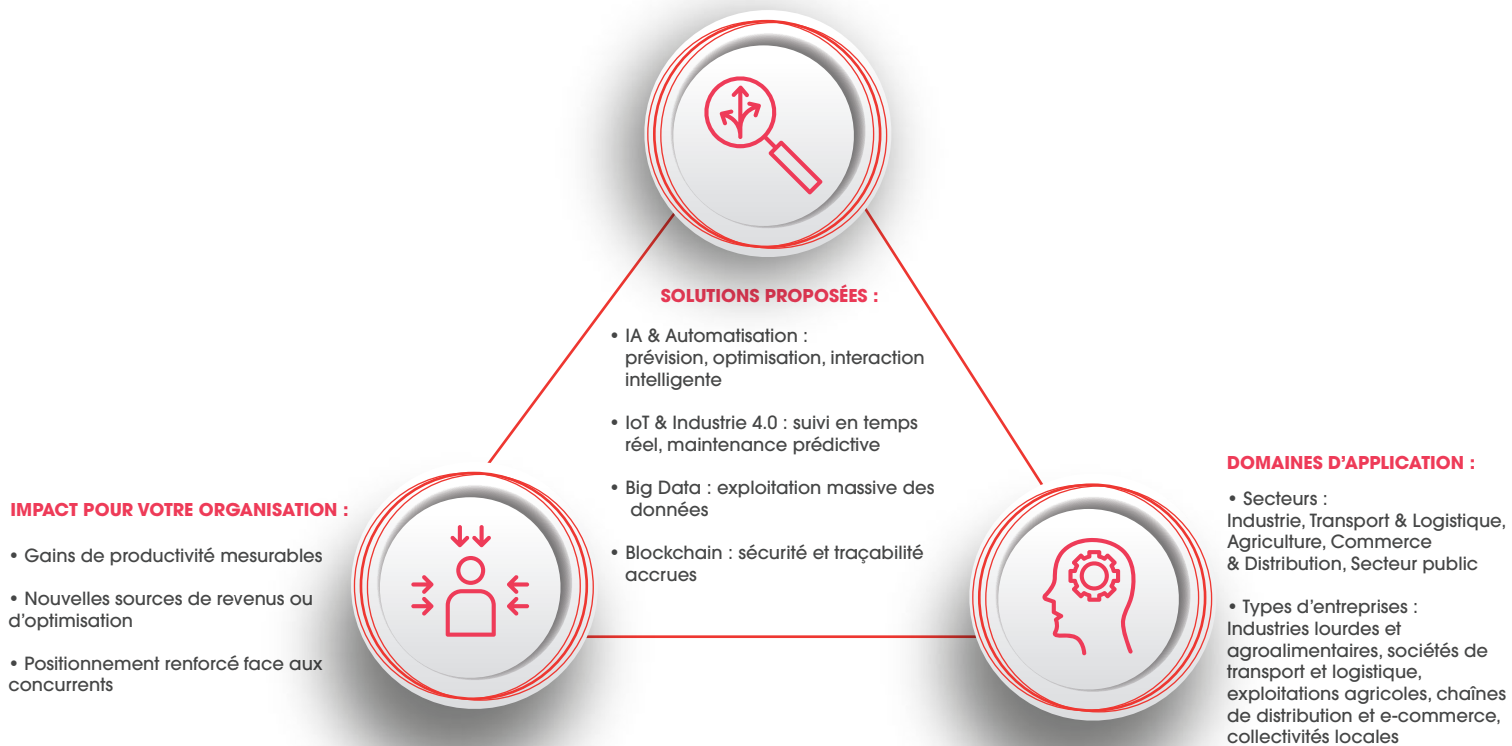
SOLUTIONS PROPOSÉES :

• IA & Automatisation : prévision, optimisation, interaction intelligente

• IoT & Industrie 4.0 : suivi en temps réel, maintenance prédictive

• Big Data : exploitation massive des données

• Blockchain : sécurité et traçabilité accrues

IMPACT POUR VOTRE ORGANISATION :

• Gains de productivité mesurables

• Nouvelles sources de revenus ou d'optimisation

• Positionnement renforcé face aux concurrents

DOMAINES D'APPLICATION :

• Secteurs :
Industrie, Transport & Logistique, Agriculture, Commerce & Distribution, Secteur public

• Types d'entreprises :
Industries lourdes et agroalimentaires, sociétés de transport et logistique, exploitations agricoles, chaînes de distribution et e-commerce, collectivités locales